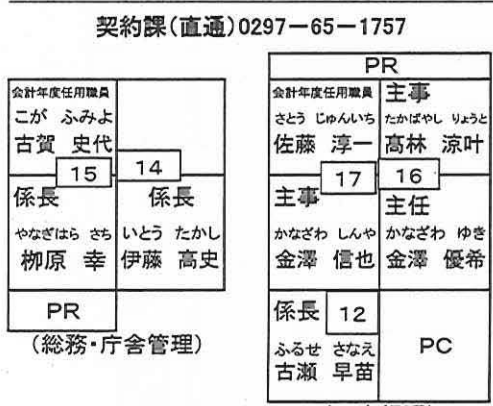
契約課(直通)0297－65－1757

会計年度任用職員
こが ふみよ
古賀 史代

15

14

係長
やなぎはら さち
柳原 幸

係長
いとう たかし
伊藤 高史

PR
(総務・庁舎管理)

PR

会計年度任用職員
さとう じゅんいち
佐藤 淳一

主事
たかばやし りょうと
髙林 涼叶

17

16

主事
かなざわ しんや
金澤 信也

主任
かなざわ ゆき
金澤 優希

係長
12
ふるせ さなえ
古瀬 早苗

PC